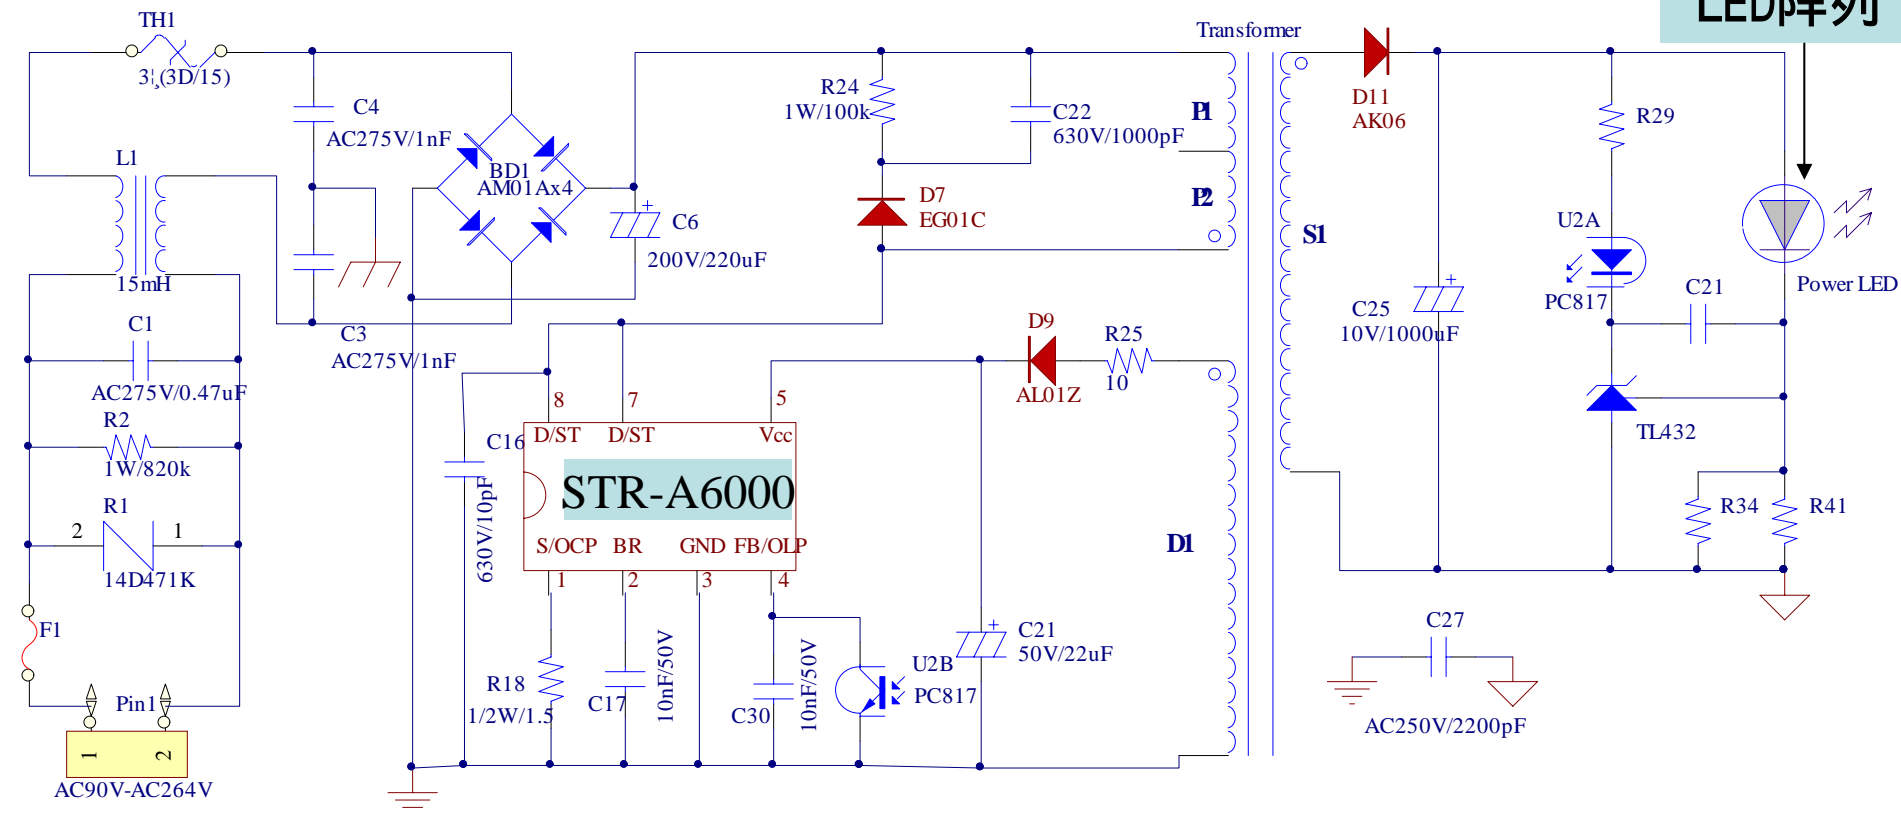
LED阵列

TH1
3Ω(3D/15)
C4
AC275V/1nF
L1
15mH
BD1
AM01Ax4
C6
200V/220uF
C3
AC275V/1nF
C1
AC275V/0.47uF
R2
1W/820k
R1
2 1
14D471K
F1
Pin1
1 2
AC90V-AC264V
R24
1W/100k
C22
630V/1000pF
D7
EG01C
Transformer
P1
P2
S1
D11
AK06
R29
U2A
PC817
Power LED
C25
10V/1000uF
C21
TL432
R34
R41
D9
AL01Z
R25
10
8 7 5
D/ST D/ST Vcc
C16
630V/10pF
STR-A6000
S/OCP BR GND FB/OLP
1 2 3 4
R18
1/2W/1.5
C17
10nF/50V
C30
10nF/50V
U2B
PC817
C21
50V/22uF
D1
C27
AC250V/2200pF